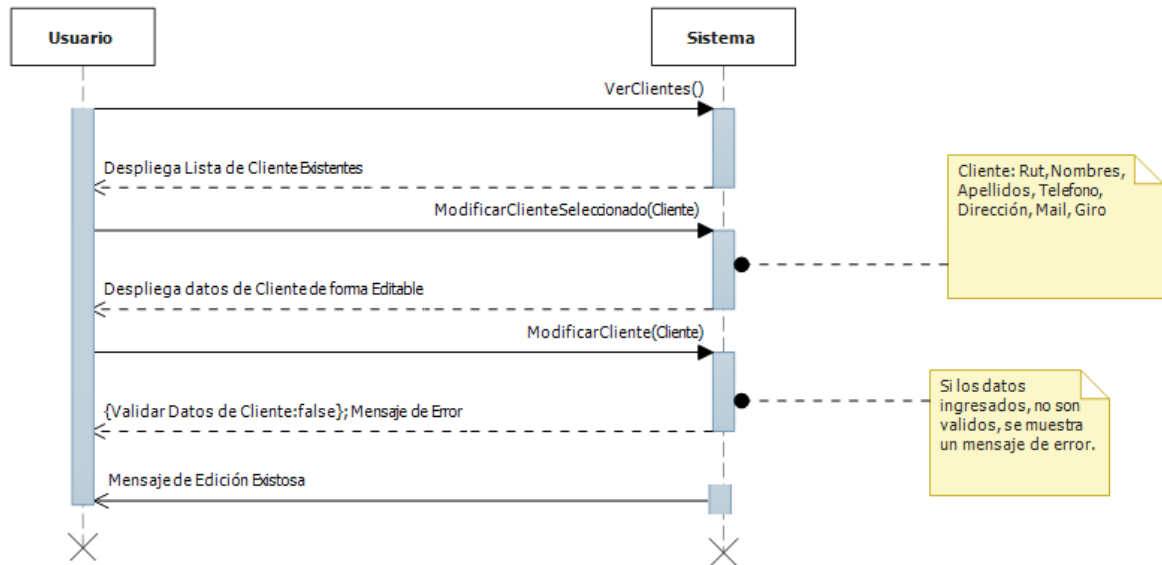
Usuario

Sistema

VerClientes()

Despliega Lista de Cliente Existentes

Cliente: Rut, Nombres, Apellidos, Telefono, Dirección, Mail, Giro

ModificarClienteSeleccionado(Cliente)

Despliega datos de Cliente de forma Editable

ModificarCliente(Cliente)

Si los datos ingresados, no son validos, se muestra un mensaje de error.

{Validar Datos de Cliente:false}; Mensaje de Error

Mensaje de Edición Existosa